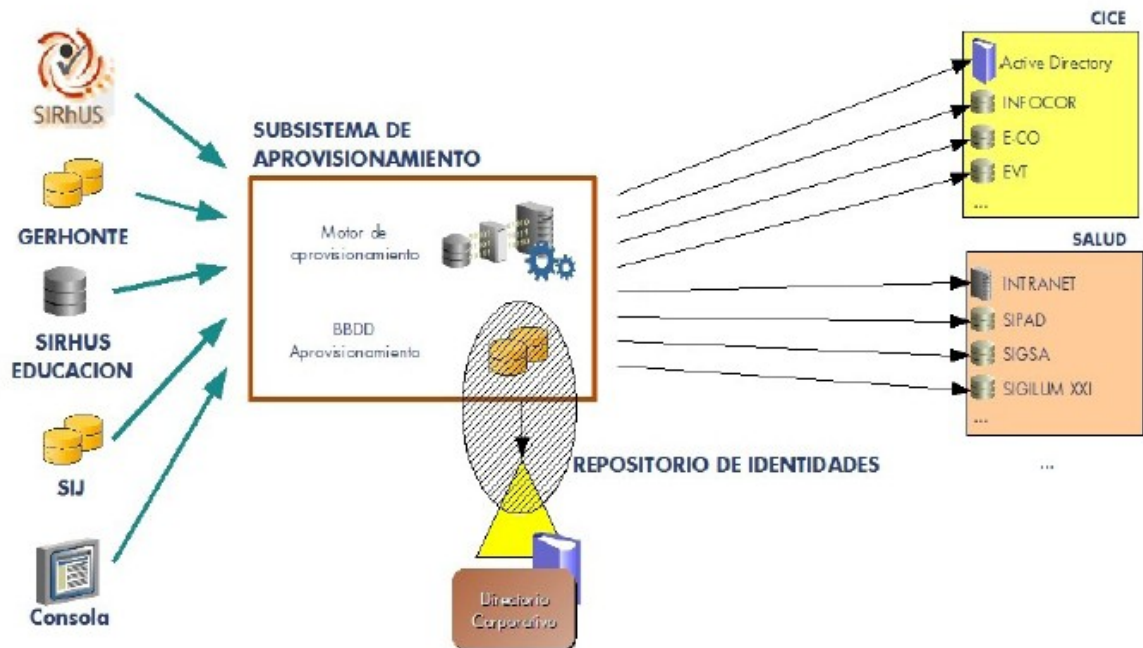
SIRhUS

GERHONTE

SIRHUS EDUCACION

SIJ

Consola

SUBSISTEMA DE APROVISIONAMIENTO

Motor de aprovisionamiento

BBDD Aprovisionamiento

REPOSITORIO DE IDENTIDADES

Directorio Corporativo

CICE

Active Directory

INFOCOR

E-CO

EVT

...

SALUD

INTRANET

SIPAD

SIGSA

SIGILUM XXI

...

...